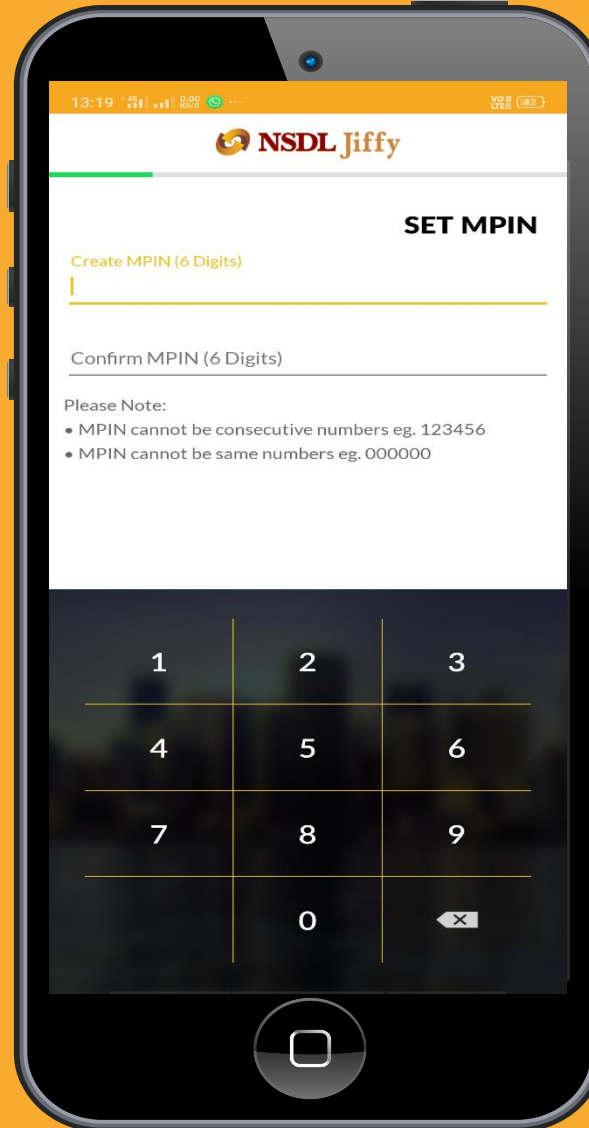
13:19 0.00 KB/S ···
VoB LTE 42

NSDL Jiffy

SET MPIN

Create MPIN (6 Digits)

Confirm MPIN (6 Digits)

Please Note:
• MPIN cannot be consecutive numbers eg. 123456
• MPIN cannot be same numbers eg. 000000

1 2 3
4 5 6
7 8 9
0